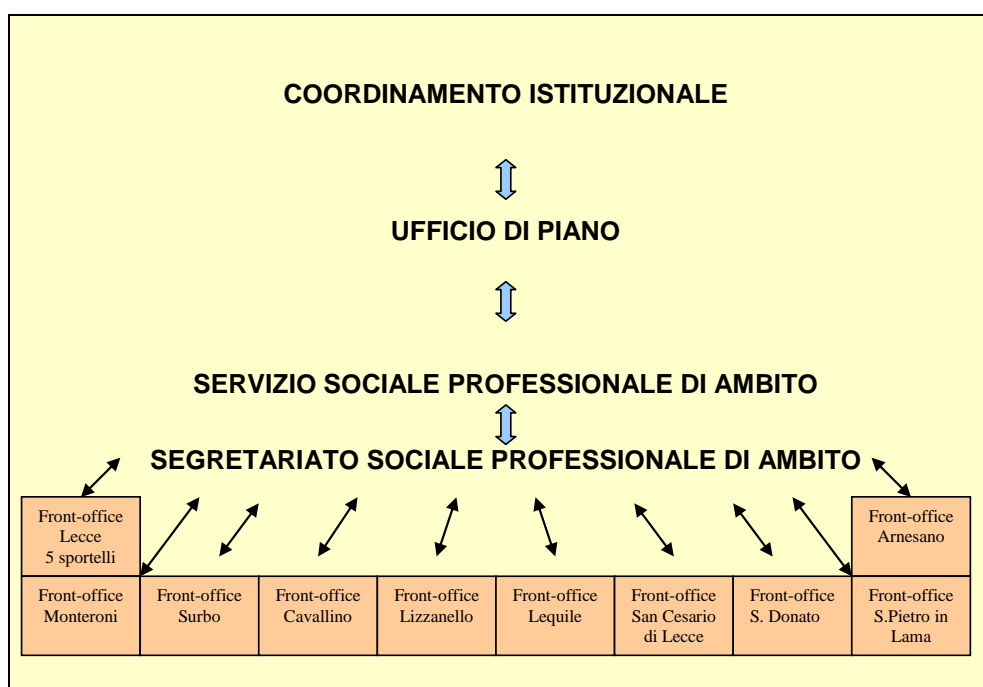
COORDINAMENTO ISTITUZIONALE

UFFICIO DI PIANO

SERVIZIO SOCIALE PROFESSIONALE DI AMBITO

SEGRETARIATO SOCIALE PROFESSIONALE DI AMBITO

Front-office Lecce 5 sportelli

Front-office Arnesano

| Front-office Monteroni | Front-office Surbo | Front-office Cavallino | Front-office Lizzanello | Front-office Lequile | Front-office San Cesario di Lecce | Front-office S. Donato | Front-office S.Pietro in Lama |
|---|---|---|---|---|---|---|---|